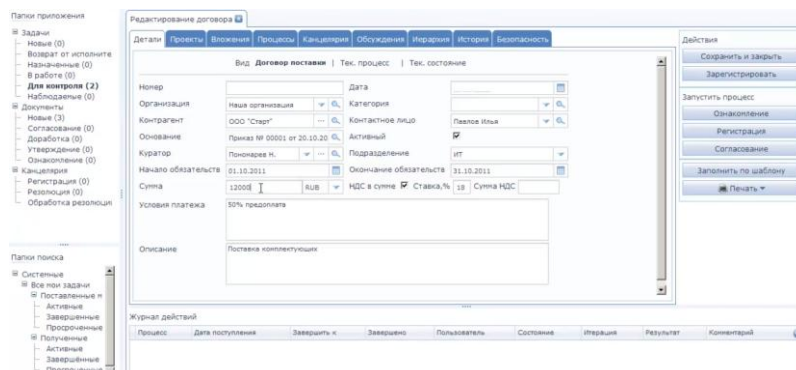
Папки приложения

⊟ Задачи
Новые (0)
Возврат от исполните
Назначенные (0)
В работе (0)
Для контроля (2)
Наблюдаемые (0)
⊟ Документы
Новые (3)
Согласование (0)
Доработка (0)
Утверждение (0)
Ознакомление (0)
⊟ Канцелярия
Регистрация (0)
Резолюция (0)
Обработка резолюци

Папки поиска

⊟ Системные
⊟ Все мои задачи
⊟ Поставленные =
Активные
Завершенные
Просроченные
⊟ Полученные
Активные
Завершенные

Редактирование договора

Детали | Проекты | Вложения | Процессы | Канцелярия | Обсуждения | Иерархия | История | Безопасность

Вид Договор поставки | Тек. процесс | Тек. состояние

| | | | |
|---|---|---|---|
| Номер | | Дата | |
| Организация | Наша организация | Категория | |
| Контрагент | ООО "Старт" | Контактное лицо | Павлов Илья |
| Основание | Приказ № 00001 от 20.10.20 | Активный | ☑ |
| Куратор | Пономарев Н. | Подразделение | ИТ |
| Начало обязательств | 01.10.2011 | Окончание обязательств | 31.10.2011 |
| Сумма | 12000 RUB | НДС в сумме ☑ Ставка,% 18 | Сумма НДС |

Условия платежа 50% предоплата

Описание Поставка комплектующих

Журнал действий

| Процесс | Дата поступления | Завершить к | Завершено | Пользователь | Состояние | Итерация | Результат | Комментарий |
|---|---|---|---|---|---|---|---|---|

Действия
Сохранить и закрыть
Зарегистрировать
Запустить процесс
Ознакомление
Регистрация
Согласование
Заполнить по шаблону
Печать ▾